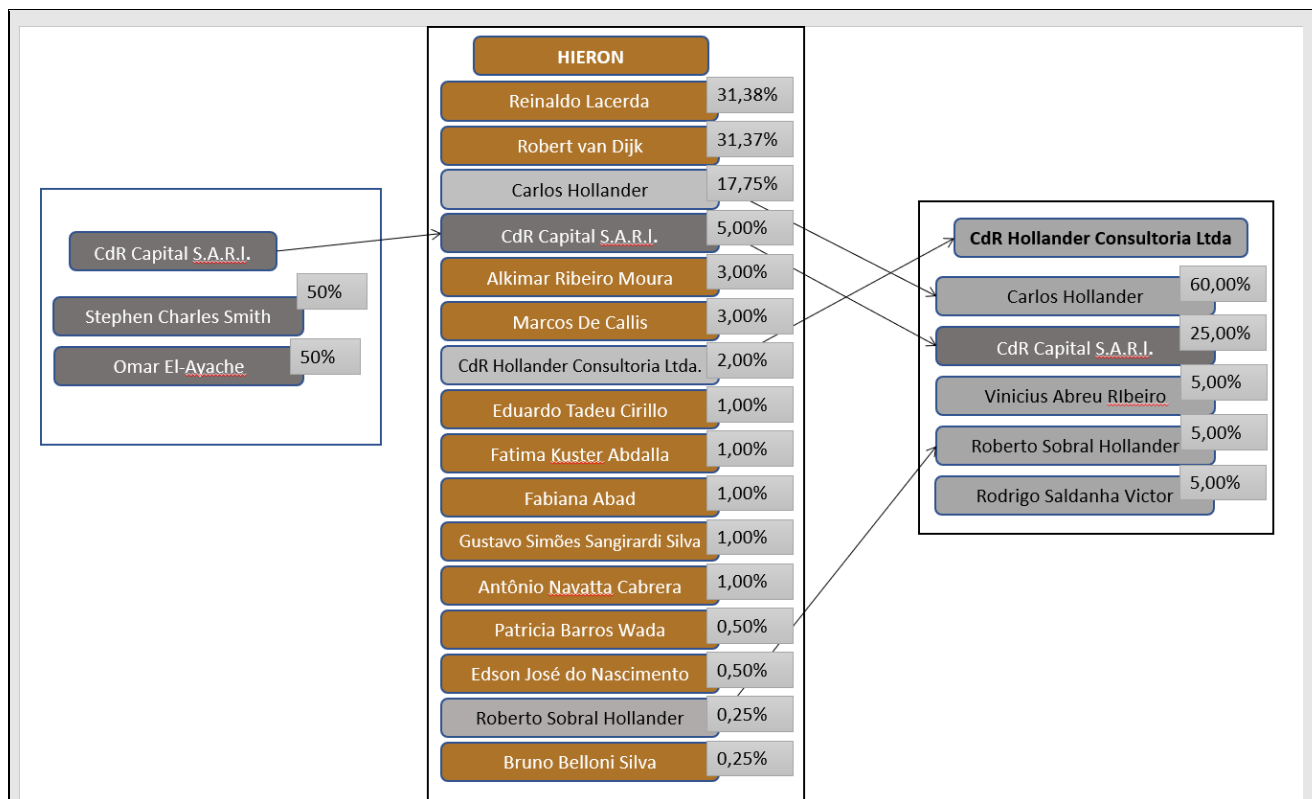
CdR Capital S.A.R.l.

Stephen Charles Smith 50%

Omar El-Ayache 50%

HIERON

| | |
|---|---|
| Reinaldo Lacerda | 31,38% |
| Robert van Dijk | 31,37% |
| Carlos Hollander | 17,75% |
| CdR Capital S.A.R.l. | 5,00% |
| Alkimar Ribeiro Moura | 3,00% |
| Marcos De Callis | 3,00% |
| CdR Hollander Consultoria Ltda. | 2,00% |
| Eduardo Tadeu Cirillo | 1,00% |
| Fatima Kuster Abdalla | 1,00% |
| Fabiana Abad | 1,00% |
| Gustavo Simões Sangirardi Silva | 1,00% |
| Antônio Navatta Cabrera | 1,00% |
| Patricia Barros Wada | 0,50% |
| Edson José do Nascimento | 0,50% |
| Roberto Sobral Hollander | 0,25% |
| Bruno Belloni Silva | 0,25% |

CdR Hollander Consultoria Ltda

| | |
|---|---|
| Carlos Hollander | 60,00% |
| CdR Capital S.A.R.l. | 25,00% |
| Vinicius Abreu RIbeiro | 5,00% |
| Roberto Sobral Hollander | 5,00% |
| Rodrigo Saldanha Victor | 5,00% |